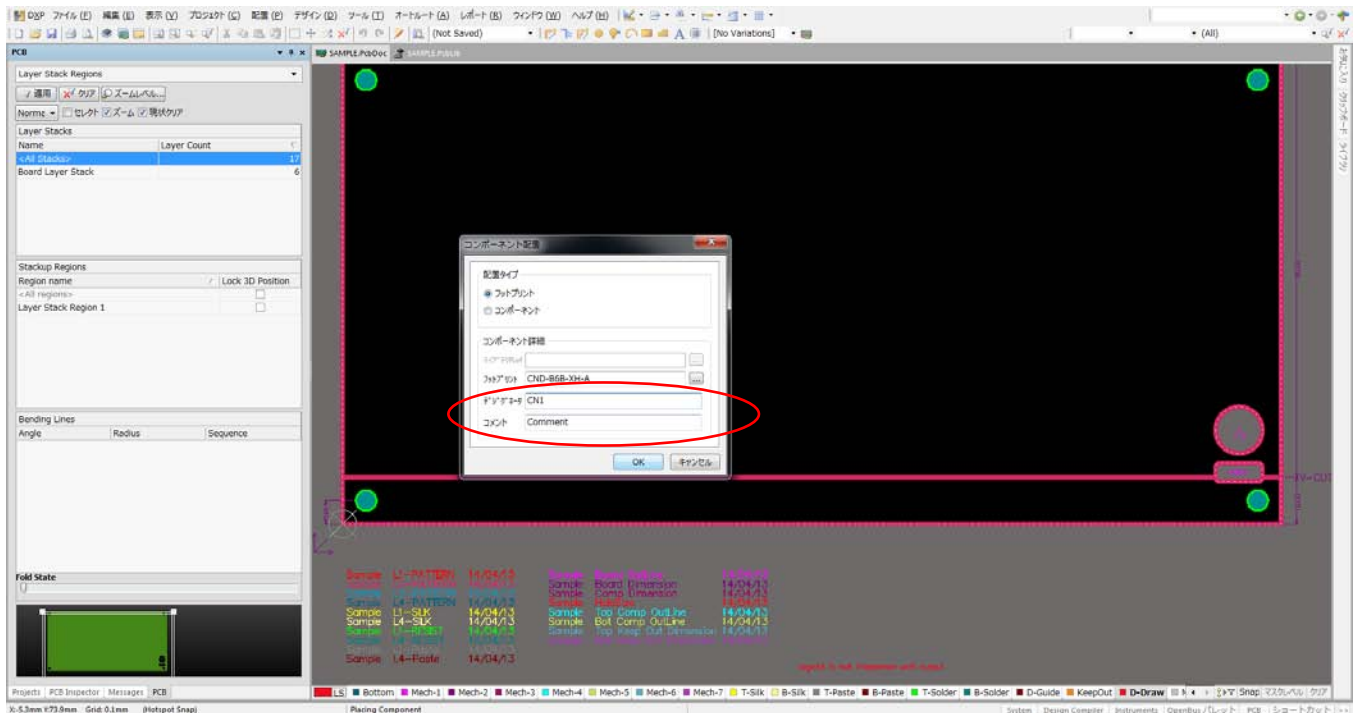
DXP ファイル(F) 編集(E) 表示(V) プロジェクト(C) 配置(P) デザイン(D) ツール(T) オートルート(A) レポート(R) ウィンドウ(W) ヘルプ(H)

(Not Saved)

[No Variations]

(All)

PCB

SAMPLE.PcbDoc

SAMPLE.PcbLib

Layer Stack Regions

適用 クリア ズームレベル...

Normal セレクト ズーム 現状クリア

Layer Stacks

| Name | Layer Count |
|---|---|
| <All Stacks> | 17 |
| Board Layer Stack | 6 |

Stackup Regions

| Region name | Lock 3D Position |
|---|---|
| <All regions> | |
| Layer Stack Region 1 | |

Bending Lines

| Angle | Radius | Sequence |
|---|---|---|

Fold State

Projects PCB Inspector Messages PCB

コンポーネント配置

配置タイプ

フットプリント

コンポーネント

コンポーネント詳細

ライブラリRef

フットプリント CND-B6B-XH-A

デジグネータ CN1

コメント Comment

OK キャンセル

V-CUT

Sample L1-PATTERN 14/04/13

Sample L4-PATTERN 14/04/13

Sample L1-SILK 14/04/13

Sample L4-SILK 14/04/13

Sample L1-RESIST 14/04/13

Sample L4-Paste 14/04/13

Sample Board Outline 14/04/13

Sample Board Dimension 14/04/13

Sample Comp Dimension 14/04/13

Sample Top Comp OutLine 14/04/13

Sample Bot Comp OutLine 14/04/13

Sample Top Keep Out Dimension 14/04/13

LS Bottom Mech-1 Mech-2 Mech-3 Mech-4 Mech-5 Mech-6 Mech-7 T-Silk B-Silk T-Paste B-Paste T-Solder B-Solder D-Guide KeepOut D-Draw スナップ Snap マスクレベル クリア

X:-5.3mm Y:73.0mm Grid: 0.1mm (Hotspot Snap)

Placing Component

System Design Compiler Instruments OpenBus パレット PCB ショートカット